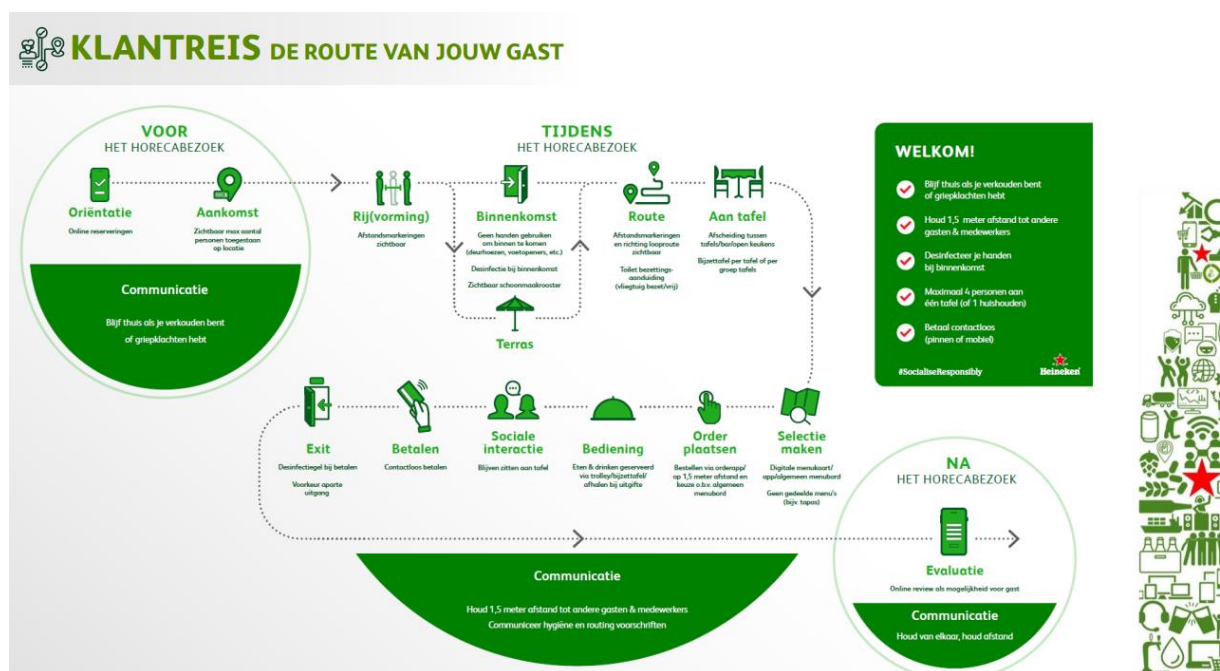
KLANTREIS DE ROUTE VAN JOUW GAST

VOOR
HET HORECABEZOEK

Oriëntatie
Online reserveringen

Aankomst
Zichtbaar max aantal personen toegestaan op locatie

Communicatie
Blijf thuis als je verkouden bent of griepklachten hebt

TIJDENS
HET HORECABEZOEK

Rij(vorming)
Afstandsmarkeringen zichtbaar

Binnenkomst
Geen handen gebruiken om binnen te komen (deurhoezen, voetopeners, etc.)
Desinfectie bij binnenkomst
Zichtbaar schoonmaakrooster

Terras

Route
Afstandsmarkeringen en richting looproute zichtbaar
Toilet bezettingsaanduiding (vliegtuig bezet/vrij)

Aan tafel
Afscheiding tussen tafels/barlopen keukens
Bijzettafel per tafel of per groep tafels

WELKOM!
Blijf thuis als je verkouden bent of griepklachten hebt
Houd 1,5 meter afstand tot andere gasten & medewerkers
Desinfecteer je handen bij binnenkomst
Maximaal 4 personen aan één tafel (of 1 huishouden)
Betaal contactloos (pinnen of mobiel)
#SocialiseResponsibly
Heineken

Exit
Desinfectiegel bij betalen
Voorkeur aparte uitgang

Betalen
Contactloos betalen

Sociale interactie
Blijven zitten aan tafel

Bediening
Eten & drinken geserveerd via trolley/bijzettafel/ afhalen bij uitgifte

Order plaatsen
Bestellen via orderapp/ op 1,5 meter afstand en keuze o.b.v. algemeen menubord

Selectie maken
Digitale menukaart/ app/algemeen menubord
Geen gedeelde menu's (bijv. tapas)

NA
HET HORECABEZOEK

Evaluatie
Online review als mogelijkheid voor gast

Communicatie
Houd van elkaar, houd afstand

Communicatie
Houd 1,5 meter afstand tot andere gasten & medewerkers
Communiceer hygiëne en routing voorschriften